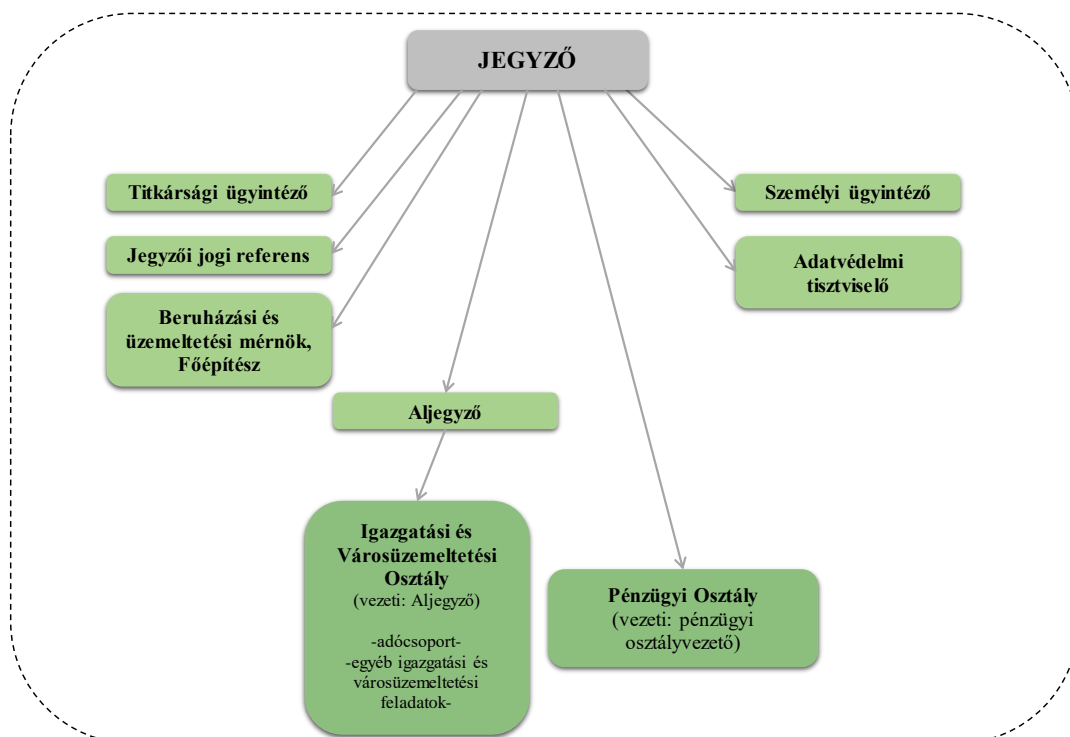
JEGYZŐ

Titkársági ügyintéző

Jegyzői jogi referens

Beruházási és üzemeltetési mérnök, Főépítész

Személyi ügyintéző

Adatvédelmi tisztviselő

Aljegyző

Igazgatási és Városüzemeltetési Osztály
(vezeti: Aljegyző)

-adócsoport-
-egyéb igazgatási és városüzemeltetési feladatok-

Pénzügyi Osztály
(vezeti: pénzügyi osztályvezető)